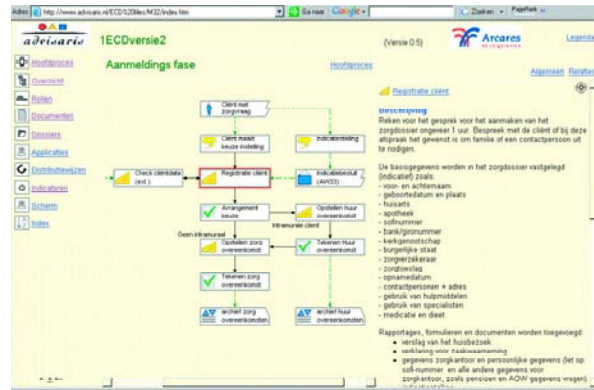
Adres http://www.adviseris.nl/ECD%20Idee/M32/index.htm Ga naar Google Zoeken PageRank

adviseris

1ECDversie2

(Versie 0.5)

Arcares

Legenda

Hoofdproces

Overzicht

Rollen

Documenten

Dossiers

Applicaties

Distributiewijzen

Indicatoren

Scherm

Index

Aanmeldings fase

Hoofdproces

Algemeen Relaties

Registratie cliënt

Cliënt met zorgvraag

Cliënt maakt keuze instelling

Indicatiestelling

Check cliëntdata (ext.)

Registratie cliënt

Indicatiebesluit (AW33)

Arrangement keuze

Opstellen huur overeenkomst

Geen intramuraal

Intramurale cliënt

Opstellen zorg overeenkomst

Tekenen huur overeenkomst

Tekenen zorg overeenkomst

archief zorg overeenkomsten

archief huur overeenkomst

Beschrijving

Reken voor het gesprek voor het aanmaken van het zorgdossier ongeveer 1 uur. Bespreek met de cliënt of bij deze afspraak het gewenst is om familie of een contactpersoon uit te nodigen.

De basisgegevens worden in het zorgdossier vastgelegd (indicatief) zoals:
- voor- en achternaam
- geboortedatum en plaats
- huisarts
- apotheek
- sofinummer
- bank/gironummer
- kerkgenootschap
- burgerlijke staat
- zorgverzekeraar
- zorgtoeslag
- opnamedatum
- contactpersonen + adres
- gebruik van hulpmiddelen
- gebruik van specialisten
- medicatie en dieet

Rapportages, formulieren en documenten worden toegevoegd:
- verslag van het huisbezoek
- verklaring voor zaakwaarneming
- gegevens zorgkantoor en persoonlijke gegevens (let op: sofi-nummer en alle andere gegevens voor zorgkantoor, zoals pensioen en AOW gegevens vragen)
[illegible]